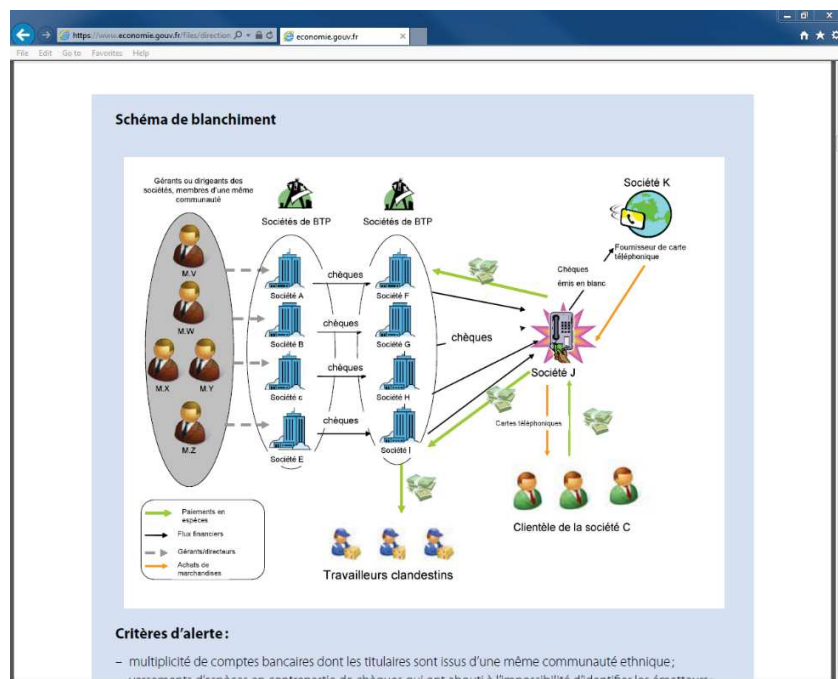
https://www.economie.gouv.fr/files/direction economie.gouv.fr
File Edit Go to Favorites Help

Schéma de blanchiment

Gérants ou dirigeants des sociétés, membres d'une même communauté

Sociétés de BTP
Sociétés de BTP
Société K

M.V
M.W
M.X
M.Y
M.Z

Société A
Société B
Société c
Société E

chèques
chèques
chèques
chèques

Société F
Société G
Société H
Société I

chèques

Fournisseur de carte téléphonique
Chèques émis en blanc
Société J
Cartes téléphoniques

Paiements en espèces
Flux financiers
Gérants/directeurs
Achats de marchandises

Travailleurs clandestins
Clientèle de la société C

Critères d'alerte :

– multiplicité de comptes bancaires dont les titulaires sont issus d'une même communauté ethnique ;
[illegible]